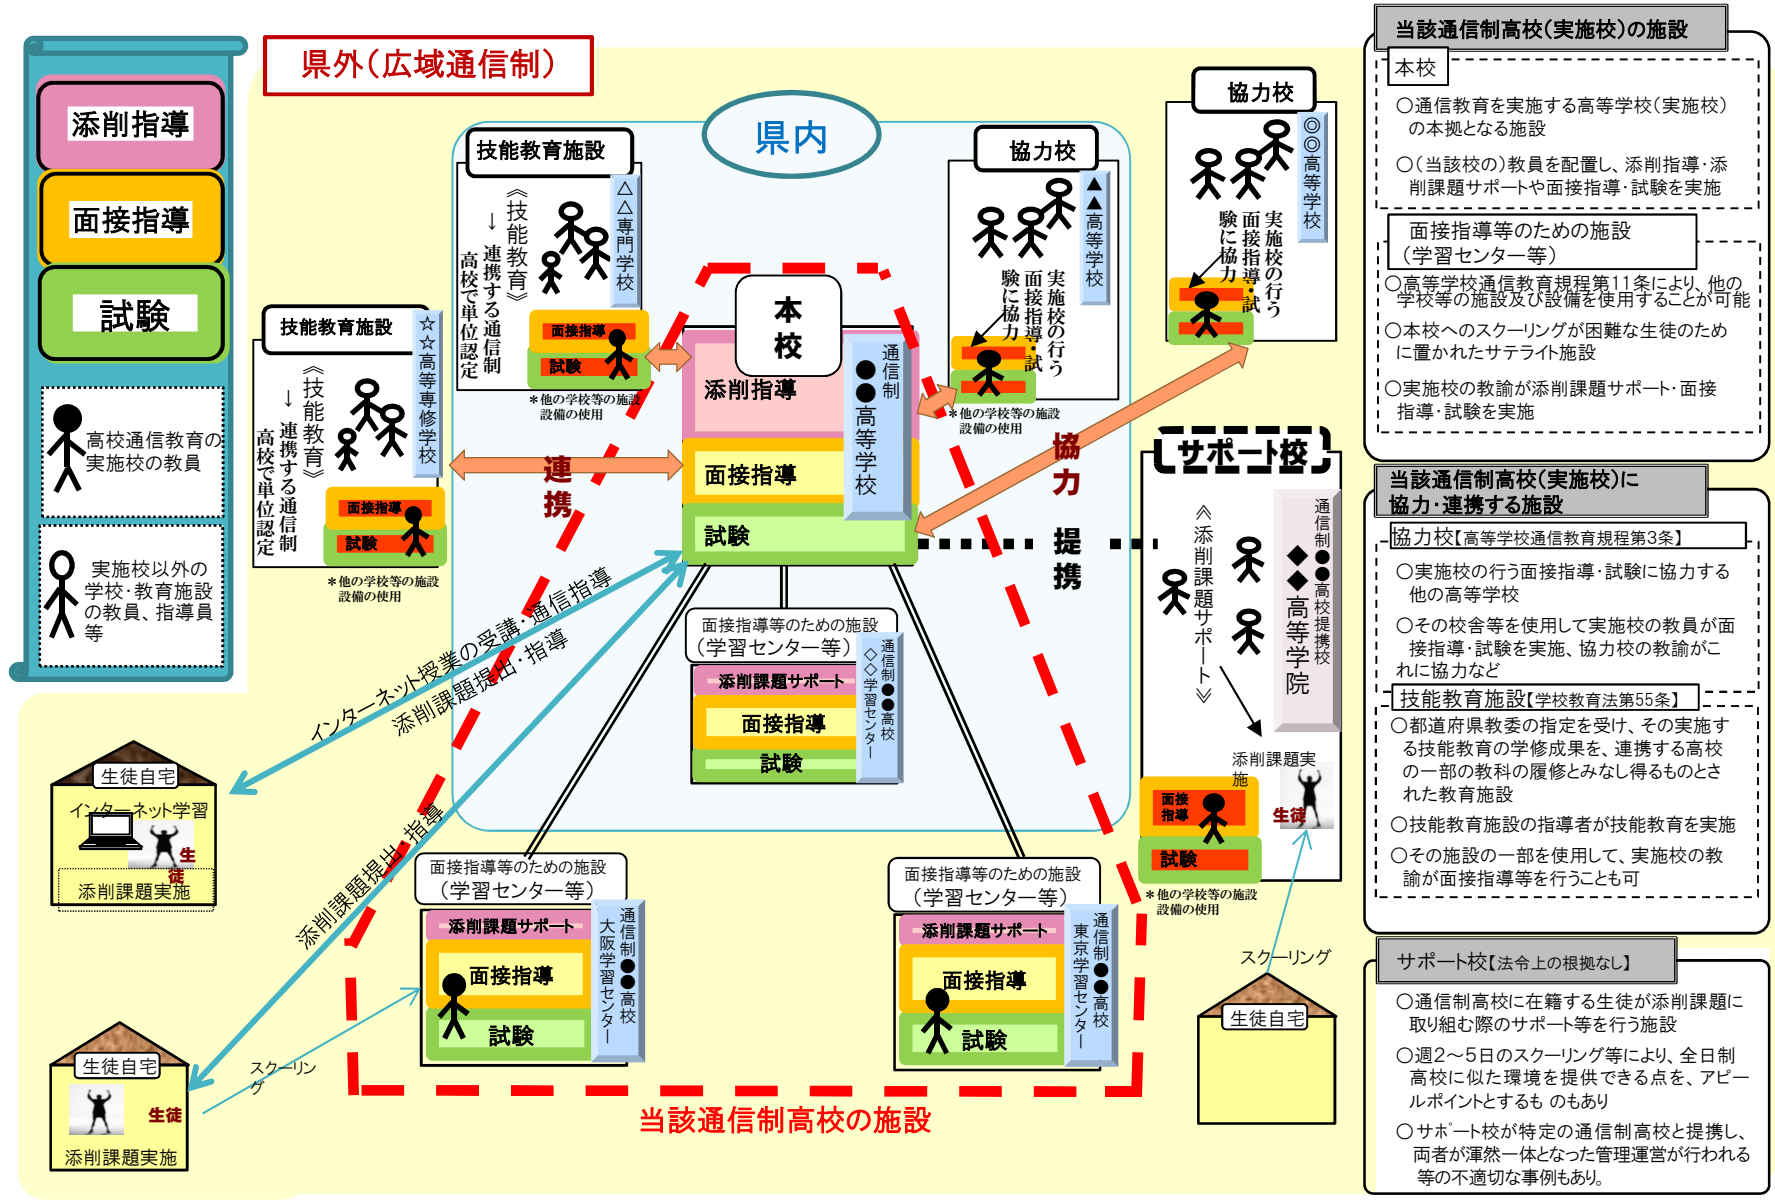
添削指導

面接指導

試験

高校通信教育の実施校の教員

実施校以外の学校・教育施設の教員、指導員等

県外（広域通信制）

県内

技能教育施設

△△専門学校

《技能教育》→連携する通信制高校で単位認定

面接指導

試験

＊他の学校等の施設設備の使用

技能教育施設

☆☆高等専修学校

《技能教育》→連携する通信制高校で単位認定

面接指導

試験

＊他の学校等の施設設備の使用

本校

通信制●●高等学校

添削指導

面接指導

試験

連携

協力校

▲▲高等学校

実施校の行う面接指導・試験に協力

面接指導

試験

＊他の学校等の施設設備の使用

協力校

◎◎高等学校

実施校の行う面接指導・試験に協力

協力

提携

サポート校

通信制●●高校提携校

◆◆高等学院

《添削課題サポート》

添削課題実施

面接指導

試験

生徒

＊他の学校等の施設設備の使用

スクーリング

生徒自宅

面接指導等のための施設（学習センター等）

通信制●●高校◇◇学習センター

添削課題サポート

面接指導

試験

インターネット授業の受講・通信指導

添削課題提出・指導

生徒自宅

インターネット学習

生徒

添削課題実施

添削課題提出・指導

面接指導等のための施設（学習センター等）

添削課題サポート

面接指導

試験

通信制●●高校大阪学習センター

面接指導等のための施設（学習センター等）

添削課題サポート

面接指導

試験

通信制●●高校東京学習センター

生徒自宅

生徒

添削課題実施

スクーリング

当該通信制高校の施設

当該通信制高校（実施校）の施設

本校

○通信教育を実施する高等学校（実施校）の本拠となる施設

○（当該校の）教員を配置し、添削指導・添削課題サポートや面接指導・試験を実施

面接指導等のための施設（学習センター等）

○高等学校通信教育規程第11条により、他の学校等の施設及び設備を使用することが可能

○本校へのスクーリングが困難な生徒のため に置かれたサテライト施設

○実施校の教諭が添削課題サポート・面接指導・試験を実施

当該通信制高校（実施校）に協力・連携する施設

協力校【高等学校通信教育規程第3条】

○実施校の行う面接指導・試験に協力する他の高等学校

○その校舎等を使用して実施校の教員が面接指導・試験を実施、協力校の教諭がこれに協力など

技能教育施設【学校教育法第55条】

○都道府県教委の指定を受け、その実施する技能教育の学修成果を、連携する高校の一部の教科の履修とみなし得るものとされた教育施設

○技能教育施設の指導者が技能教育を実施

○その施設の一部を使用して、実施校の教諭が面接指導等を行うことも可

サポート校【法令上の根拠なし】

○通信制高校に在籍する生徒が添削課題に取り組む際のサポート等を行う施設

○週2～5日のスクーリング等により、全日制高校に似た環境を提供できる点を、アピールポイントとするも のもあり

○サポート校が特定の通信制高校と提携し、両者が渾然一体となった管理運営が行われる等の不適切な事例もあり。